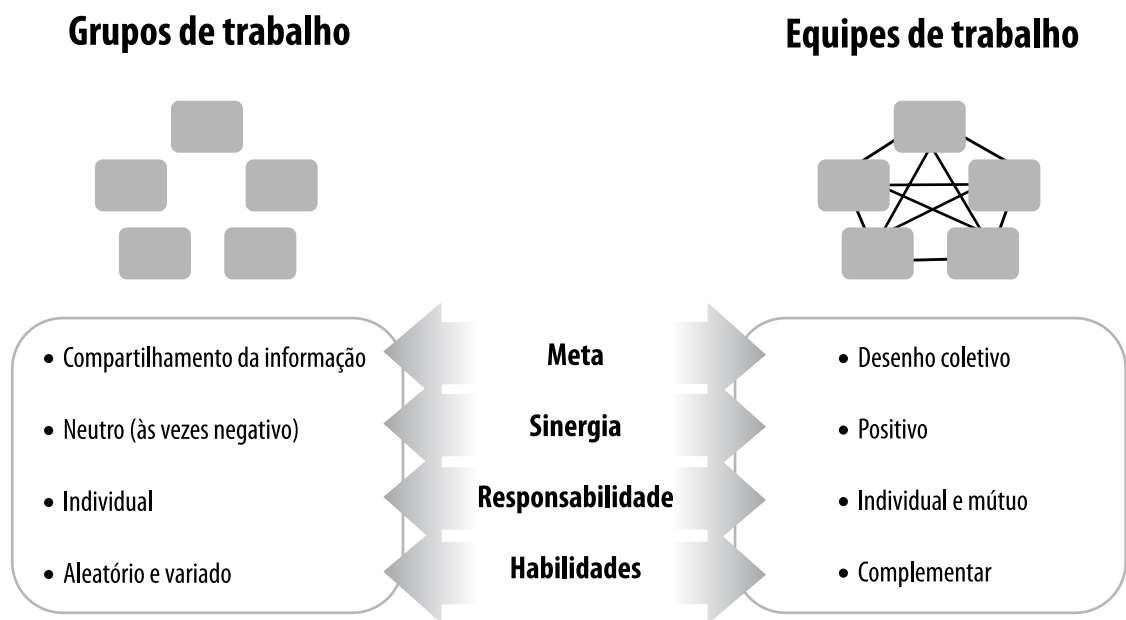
Grupos de trabalho

Equipes de trabalho

| Grupos de trabalho | | Equipes de trabalho |
|---|---|---|
| • Compartilhamento da informação | Meta | • Desenho coletivo |
| • Neutro (às vezes negativo) | Sinergia | • Positivo |
| • Individual | Responsabilidade | • Individual e mútuo |
| • Aleatório e variado | Habilidades | • Complementar |